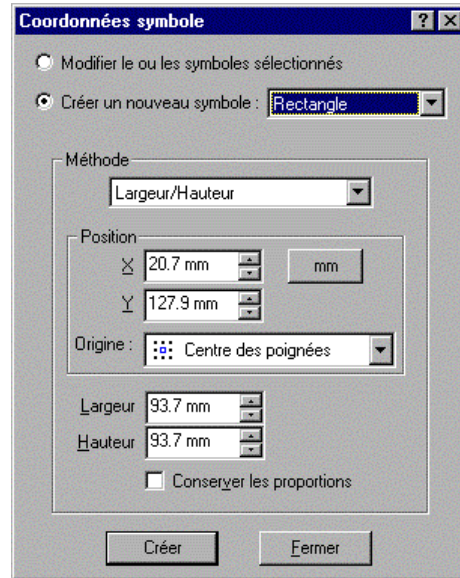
Coordonnées symbole

?

Modifier le ou les symboles sélectionnés

Créer un nouveau symbole : Rectangle

Méthode

Largeur/Hauteur

Position

X 20.7 mm

mm

Y 127.9 mm

Origine : Centre des poignées

Largeur 93.7 mm

Hauteur 93.7 mm

Conserver les proportions

Créer

Fermer